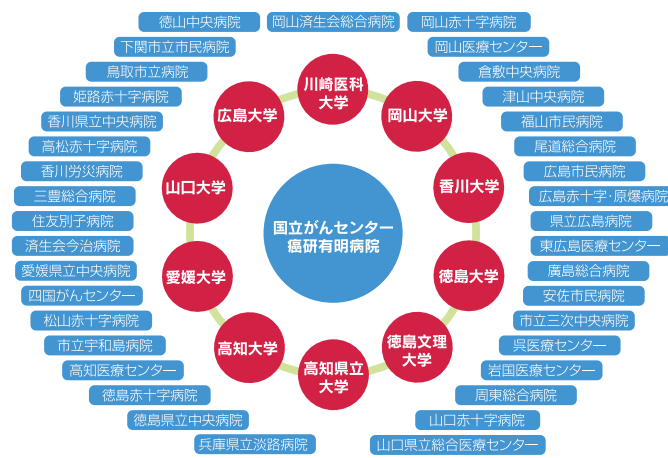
国立がんセンター
癌研有明病院

川崎医科大学
岡山大学
香川大学
徳島大学
徳島文理大学
高知県立大学
高知大学
愛媛大学
山口大学
広島大学

徳山中央病院
岡山済生会総合病院
岡山赤十字病院
岡山医療センター
倉敷中央病院
津山中央病院
福山市民病院
尾道総合病院
広島市民病院
広島赤十字・原爆病院
県立広島病院
東広島医療センター
廣島総合病院
安佐市民病院
市立三次中央病院
呉医療センター
岩国医療センター
周東総合病院
山口赤十字病院
山口県立総合医療センター
兵庫県立淡路病院
徳島県立中央病院
徳島赤十字病院
高知医療センター
市立宇和島病院
松山赤十字病院
四国がんセンター
愛媛県立中央病院
済生会今治病院
住友別子病院
三豊総合病院
香川労災病院
高松赤十字病院
香川県立中央病院
姫路赤十字病院
鳥取市立病院
下関市立市民病院